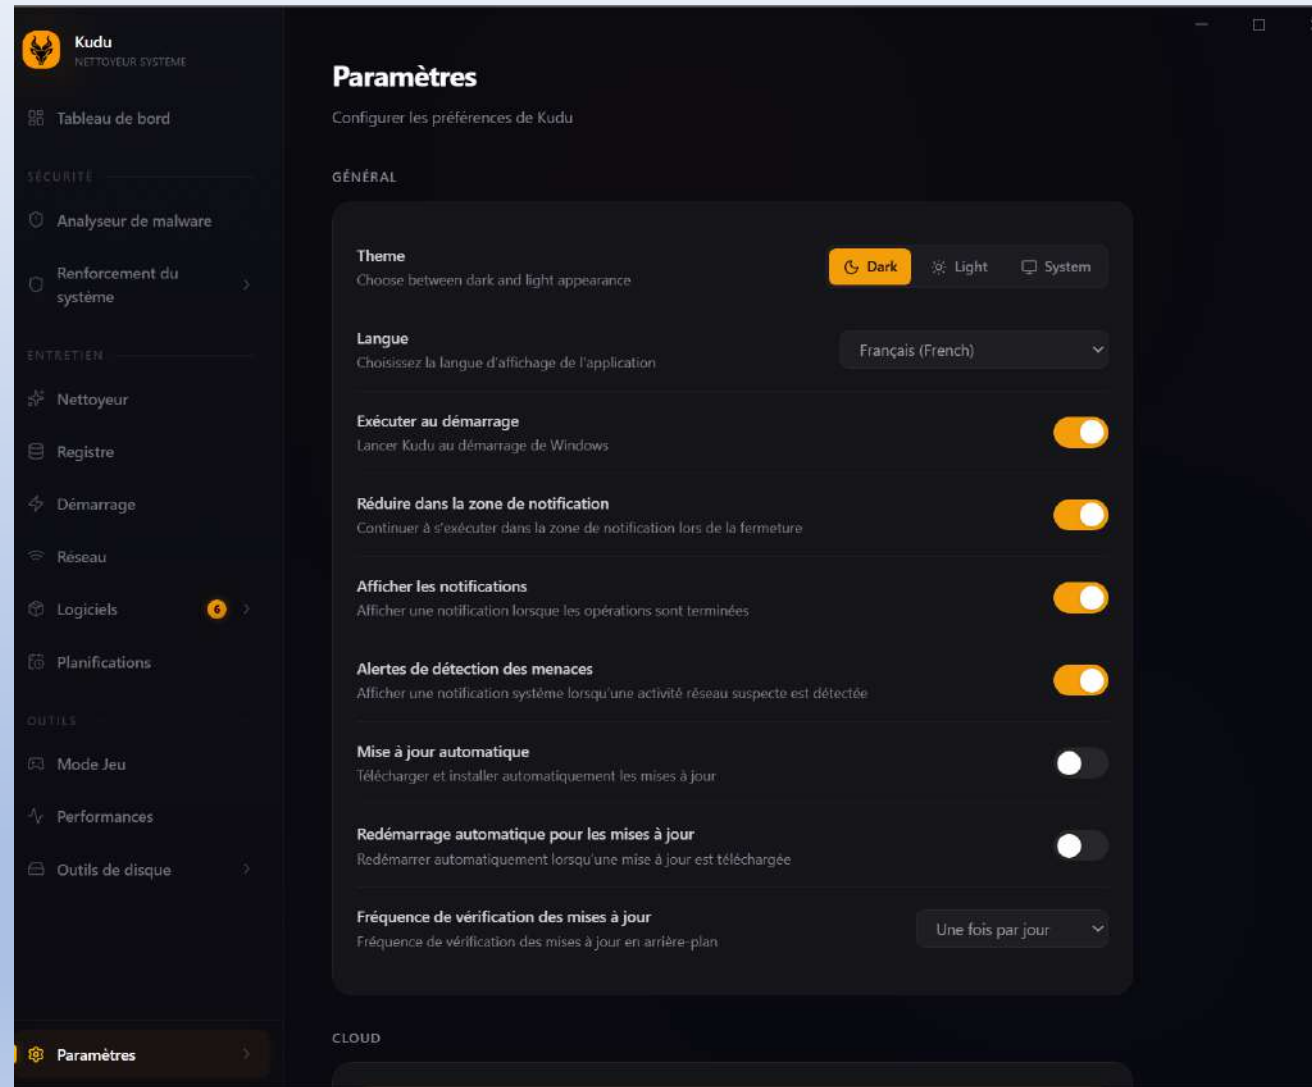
Kudu
NETTOYEUR SYSTÈME

Tableau de bord

SÉCURITÉ

Analyseur de malware

Renforcement du système

ENTRETIEN

Nettoyeur

Registre

Démarrage

Réseau

Logiciels 6

Planifications

OUTILS

Mode Jeu

Performances

Outils de disque

Paramètres

Paramètres

Configurer les préférences de Kudu

GÉNÉRAL

Theme
Choose between dark and light appearance

Dark Light System

Langue
Choisissez la langue d'affichage de l'application

Français (French)

Exécuter au démarrage
Lancer Kudu au démarrage de Windows

Réduire dans la zone de notification
Continuer à s'exécuter dans la zone de notification lors de la fermeture

Afficher les notifications
Afficher une notification lorsque les opérations sont terminées

Alertes de détection des menaces
Afficher une notification système lorsqu'une activité réseau suspecte est détectée

Mise à jour automatique
Télécharger et installer automatiquement les mises à jour

Redémarrage automatique pour les mises à jour
Redémarrer automatiquement lorsqu'une mise à jour est téléchargée

Fréquence de vérification des mises à jour
Fréquence de vérification des mises à jour en arrière-plan

Une fois par jour

CLOUD